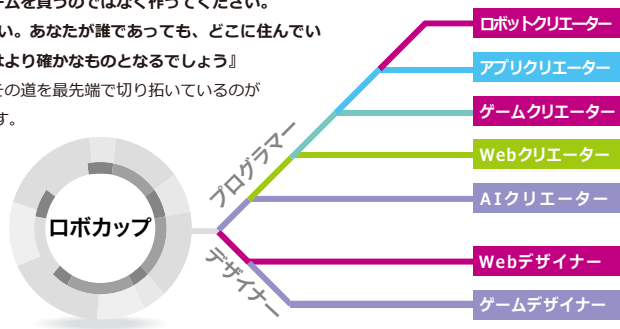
ームを買うのではなく作ってください。
い。あなたが誰であっても、どこに住んでい
はより確かなものとなるでしょう』
その道を最先端で切り拓いているのが
す。

ロボカップ

プログラマー

デザイナー

ロボットクリエーター
アプリクリエーター
ゲームクリエーター
Webクリエーター
AIクリエーター
Webデザイナー
ゲームデザイナー